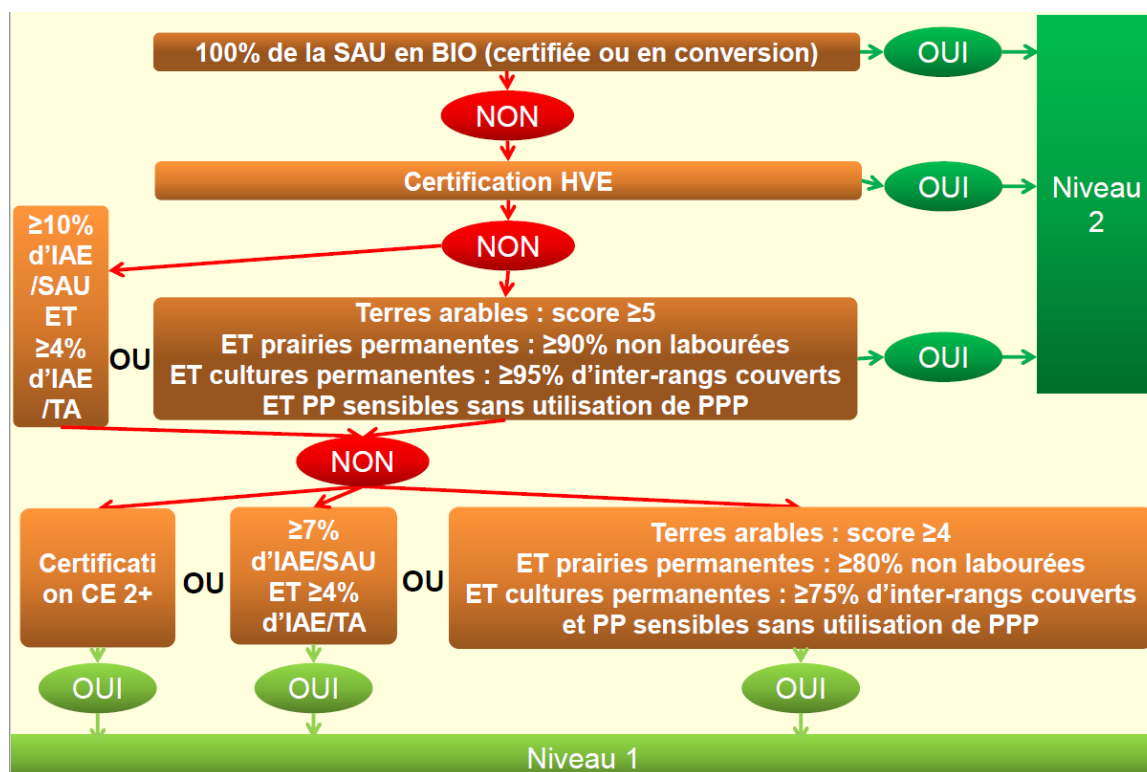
100% de la SAU en BIO (certifiée ou en conversion)

OUI

NON

Certification HVE

OUI

Niveau 2

NON

≥10% d'IAE /SAU ET ≥4% d'IAE /TA

OU

Terres arables : score ≥5
ET prairies permanentes : ≥90% non labourées
ET cultures permanentes : ≥95% d'inter-rangs couverts
ET PP sensibles sans utilisation de PPP

OUI

NON

Certificati on CE 2+

OU

≥7% d'IAE/SAU ET ≥4% d'IAE/TA

OU

Terres arables : score ≥4
ET prairies permanentes : ≥80% non labourées
ET cultures permanentes : ≥75% d'inter-rangs couverts
et PP sensibles sans utilisation de PPP

OUI

OUI

OUI

Niveau 1